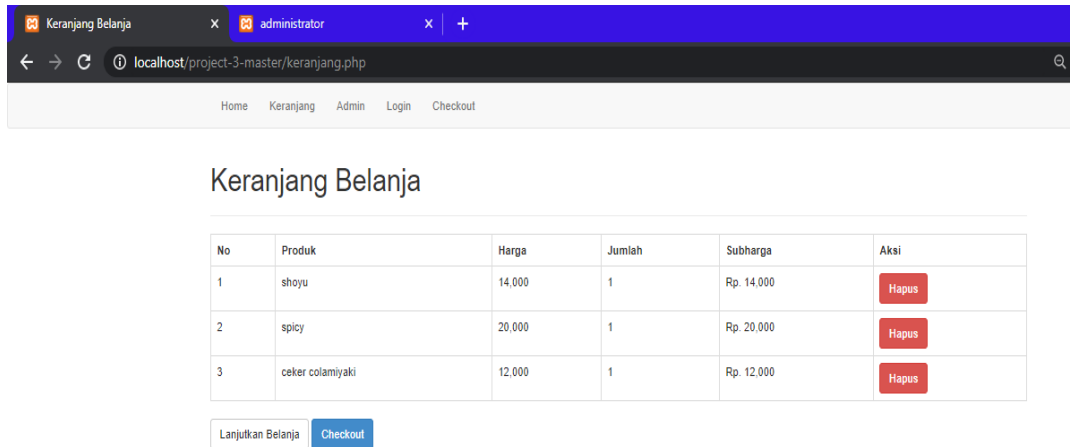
Keranjang Belanja × administrator × +

localhost/project-3-master/keranjang.php

Home Keranjang Admin Login Checkout

Keranjang Belanja

| No | Produk | Harga | Jumlah | Subharga | Aksi |
|---|---|---|---|---|---|
| 1 | shoyu | 14,000 | 1 | Rp. 14,000 | Hapus |
| 2 | spicy | 20,000 | 1 | Rp. 20,000 | Hapus |
| 3 | ceker colamiyaki | 12,000 | 1 | Rp. 12,000 | Hapus |

Lanjutkan Belanja Checkout